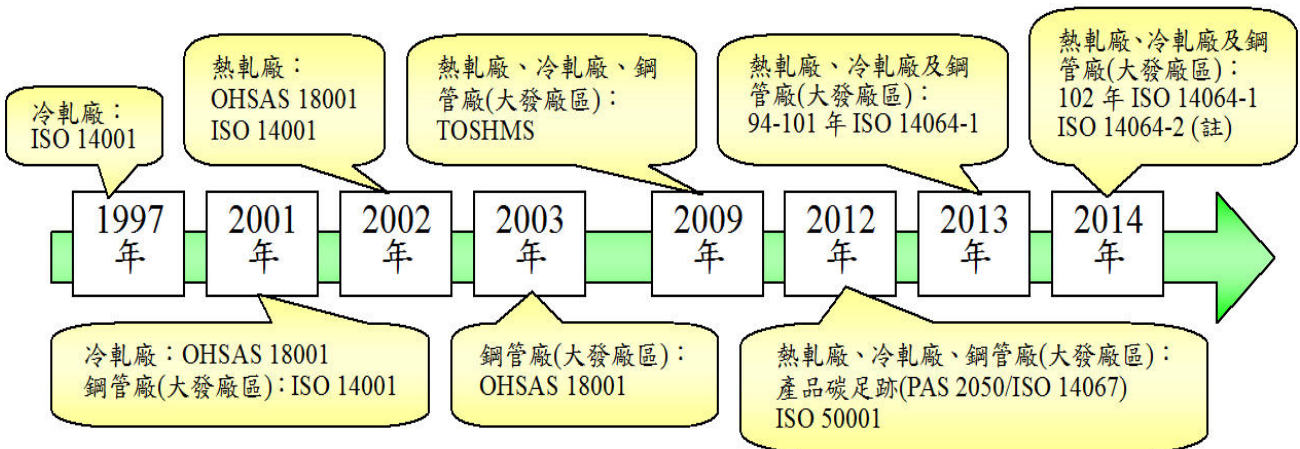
冷軋廠：
ISO 14001

熱軋廠：
OHSAS 18001
ISO 14001

熱軋廠、冷軋廠、鋼管廠(大發廠區)：
TOSHMS

熱軋廠、冷軋廠及鋼管廠(大發廠區)：
94-101 年 ISO 14064-1

熱軋廠、冷軋廠及鋼管廠(大發廠區)：
102 年 ISO 14064-1
ISO 14064-2 (註)

1997 年

2001 年

2002 年

2003 年

2009 年

2012 年

2013 年

2014 年

冷軋廠：OHSAS 18001
鋼管廠(大發廠區)：ISO 14001

鋼管廠(大發廠區)：
OHSAS 18001

熱軋廠、冷軋廠、鋼管廠(大發廠區)：
產品碳足跡(PAS 2050/ISO 14067)
ISO 50001